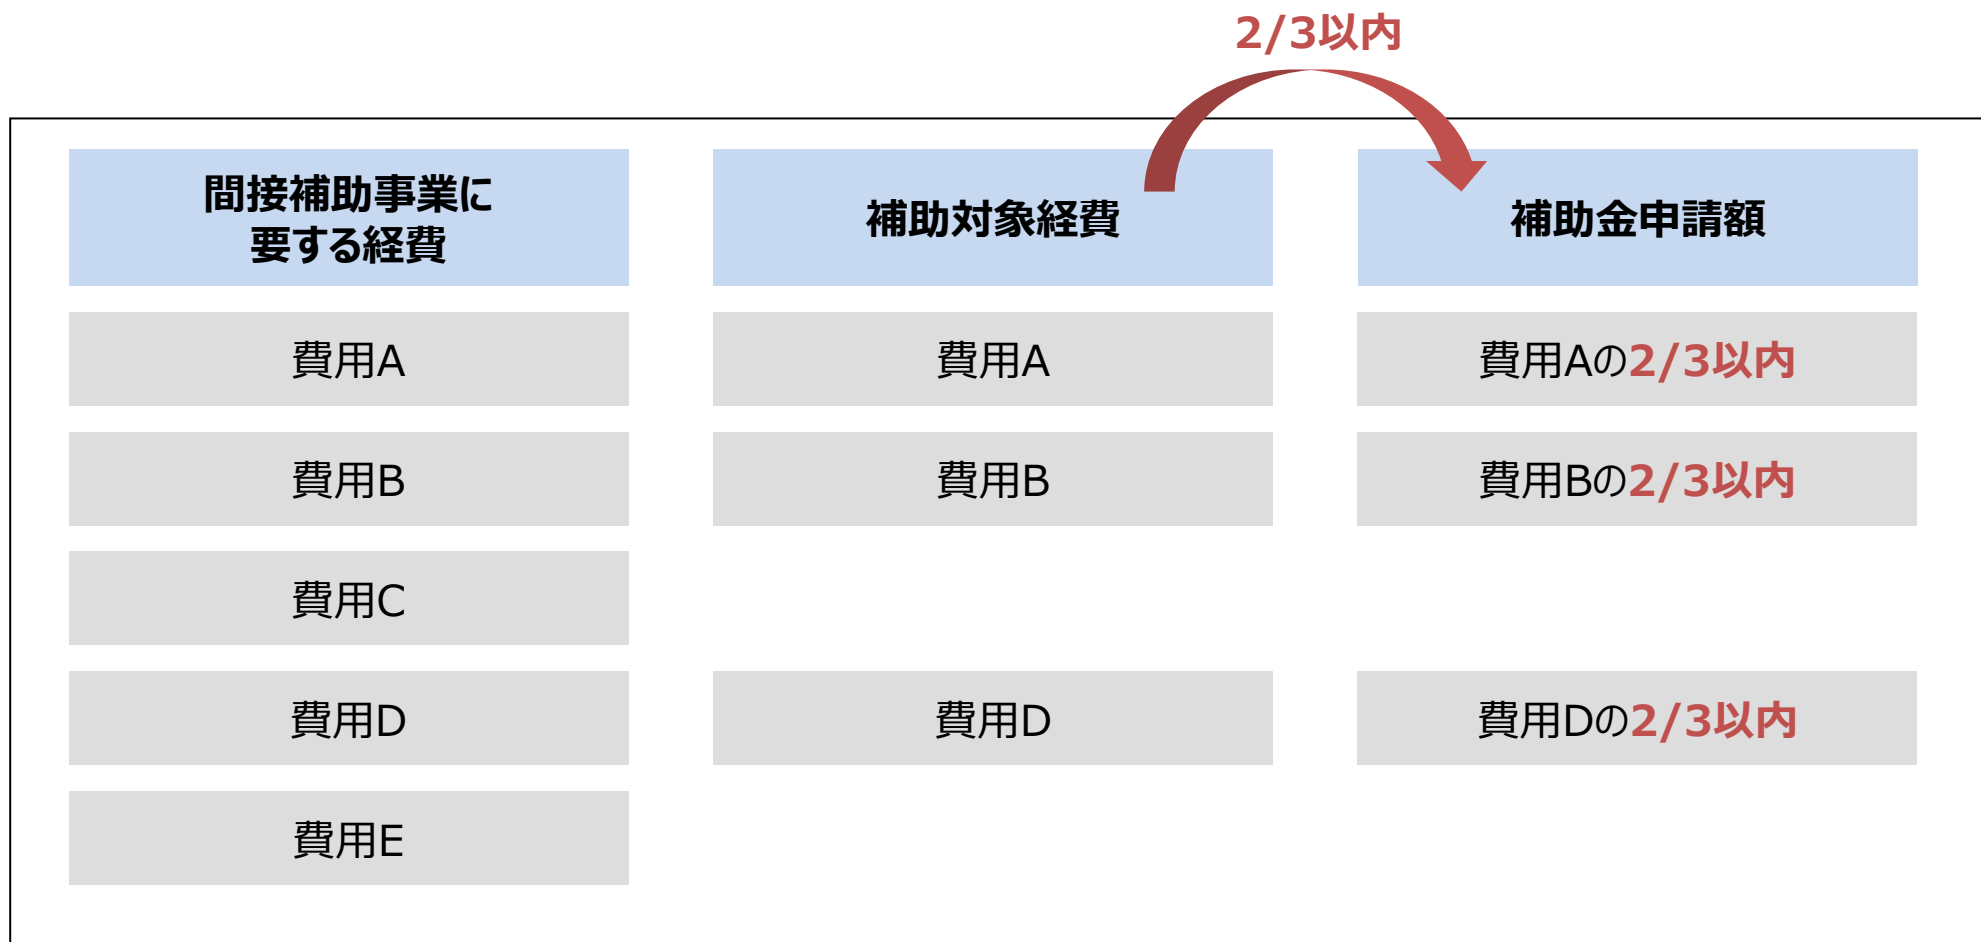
2/3以内

| 間接補助事業に要する経費 | 補助対象経費 | 補助金申請額 |
|---|---|---|
| 費用A | 費用A | 費用Aの2/3以内 |
| 費用B | 費用B | 費用Bの2/3以内 |
| 費用C | | |
| 費用D | 費用D | 費用Dの2/3以内 |
| 費用E | | |